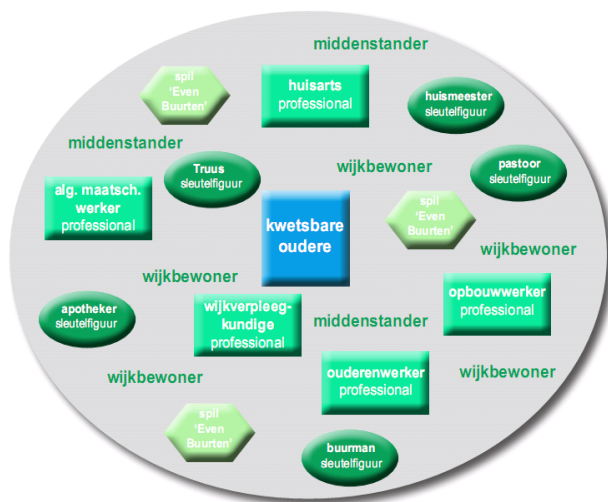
middenstander

spil 'Even Buurten'

huisarts professional

huismeester sleutelfiguur

middenstander

Truus sleutelfiguur

wijkbewoner

pastoor sleutelfiguur

alg. maatsch. werker professional

kwetsbare oudere

spil 'Even Buurten'

wijkbewoner

wijkbewoner

apotheker sleutelfiguur

wijkverpleegkundige professional

middenstander

opbouwwerker professional

wijkbewoner

ouderenwerker professional

wijkbewoner

spil 'Even Buurten'

buurman sleutelfiguur